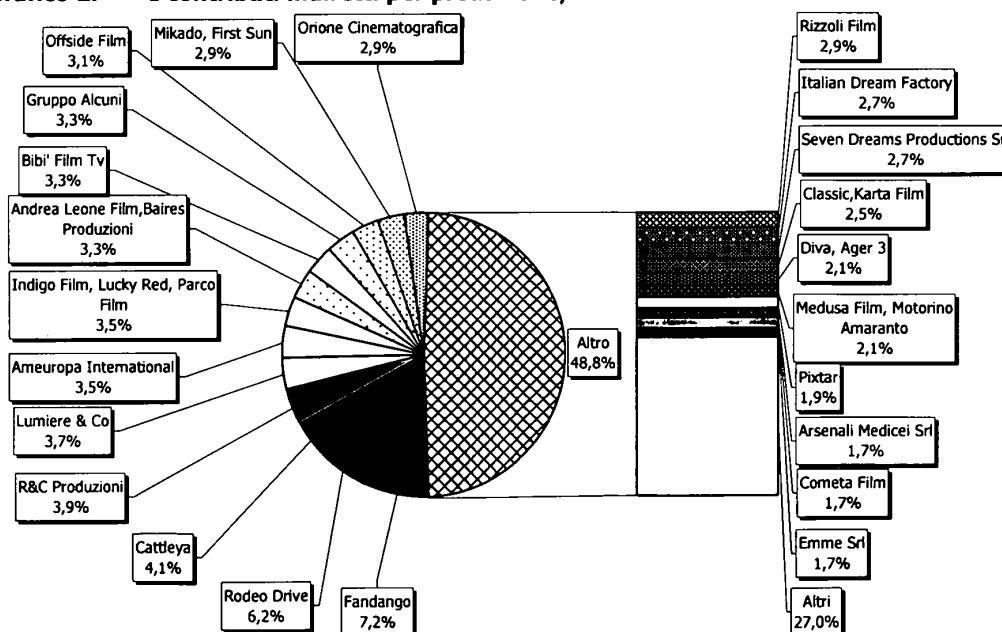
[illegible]

Offside Film
3,1%

Mikado, First Sun
2,9%

Orione Cinematografica
2,9%

Gruppo Alcuni
3,3%

Bibi' Film Tv
3,3%

Andrea Leone Film,Baires Produzioni
3,3%

Indigo Film, Lucky Red, Parco Film
3,5%

Ameuropa International
3,5%

Lumiere & Co
3,7%

R&C Produzioni
3,9%

Cattleya
4,1%

Rodeo Drive
6,2%

Fandango
7,2%

Altro
48,8%

Rizzoli Film
2,9%

Italian Dream Factory
2,7%

Seven Dreams Productions Sr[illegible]
2,7%

Classic,Karta Film
2,5%

Diva, Ager 3
2,1%

Medusa Film, Motorino Amaranto
2,1%

Pixtar
1,9%

Arsenali Medicei Srl
1,7%

Cometa Film
1,7%

Emme Srl
1,7%

Altri
27,0%